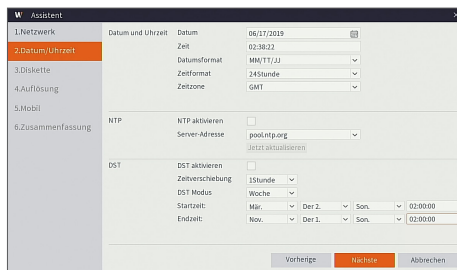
W Assistent

1.Netzwerk
2.Datum/Uhrzeit
3.Diskette
4.Auflösung
5.Mobil
6.Zusammenfassung

Datum und Uhrzeit
Datum 06/17/2019
Zeit 02:38:22
Datumsformat MM/TT/JJ
Zeitformat 24Stunde
Zeitzone GMT

NTP
NTP aktivieren
Server-Adresse pool.ntp.org
Jetzt aktualisieren

DST
DST aktivieren
Zeitverschiebung 1Stunde
DST Modus Woche
Startzeit: Mär. Der 2. Son. 02:00:00
Endzeit: Nov. Der 1. Son. 02:00:00

Vorherige Nächste Abbrechen